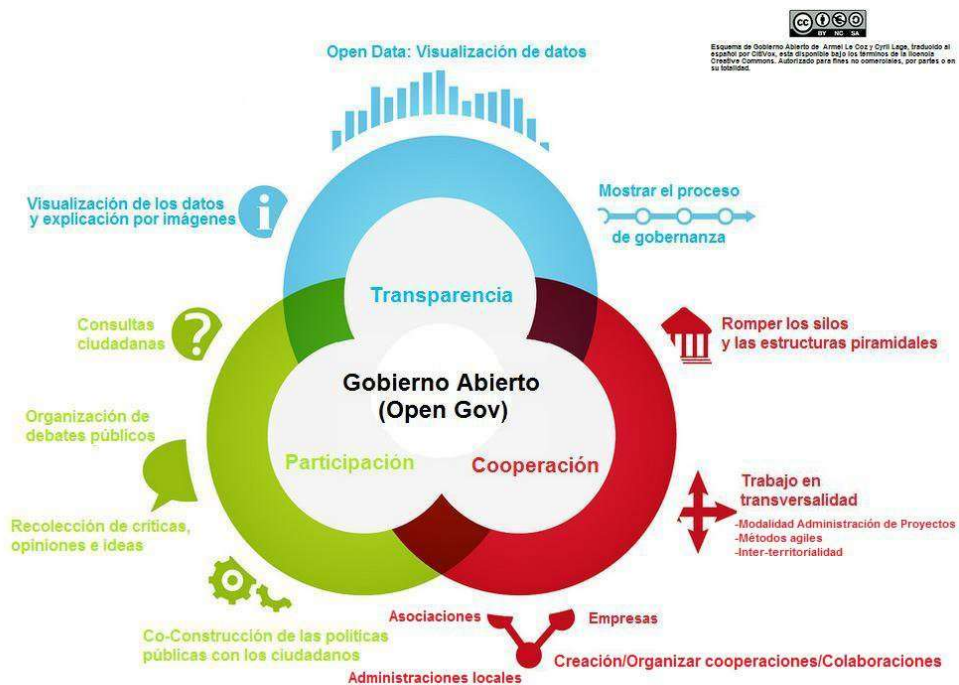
cc BY NC SA

Esquema de Gobierno Abierto de Armel Le Coz y Cyril Lage, traducido al español por CitiVox, esta disponible bajo los términos de la licencia Creative Commons. Autorizado para fines no comerciales, por partes o en su totalidad.

Open Data: Visualización de datos

Visualización de los datos y explicación por imágenes

Mostrar el proceso de gobernanza

Transparencia

Consultas ciudadanas

Romper los silos y las estructuras piramidales

Gobierno Abierto (Open Gov)

Organización de debates públicos

Participación

Cooperación

Trabajo en transversalidad
-Modalidad Administración de Proyectos
-Métodos agiles
-Inter-territorialidad

Recolección de críticas, opiniones e ideas

Asociaciones

Empresas

Co-Construcción de las políticas públicas con los ciudadanos

Creación/Organizar cooperaciones/Colaboraciones

Administraciones locales